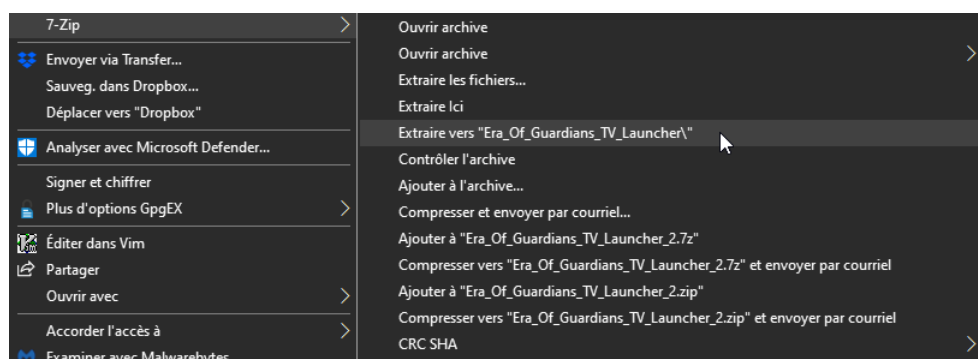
7-Zip
Envoyer via Transfer...
Sauveg. dans Dropbox...
Déplacer vers "Dropbox"
Analyser avec Microsoft Defender...
Signer et chiffrer
Plus d'options GpgEX
Éditer dans Vim
Partager
Ouvrir avec
Accorder l'accès à
Examiner avec Malwarebytes

Ouvrir archive
Ouvrir archive
Extraire les fichiers...
Extraire Ici
Extraire vers "Era_Of_Guardians_TV_Launcher\"
Contrôler l'archive
Ajouter à l'archive...
Compresser et envoyer par courriel...
Ajouter à "Era_Of_Guardians_TV_Launcher_2.7z"
Compresser vers "Era_Of_Guardians_TV_Launcher_2.7z" et envoyer par courriel
Ajouter à "Era_Of_Guardians_TV_Launcher_2.zip"
Compresser vers "Era_Of_Guardians_TV_Launcher_2.zip" et envoyer par courriel
CRC SHA